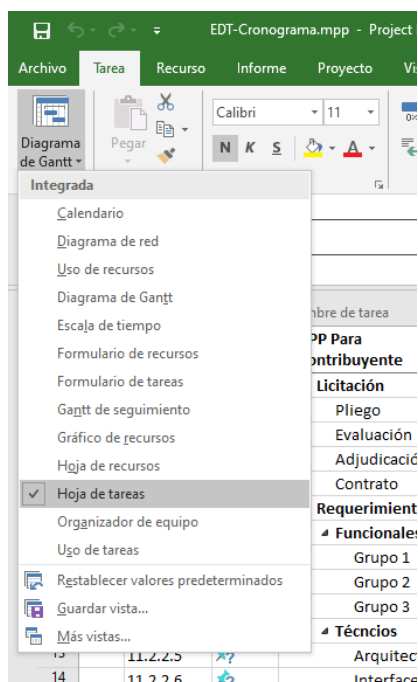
EDT-Cronograma.mpp - Project

Archivo Tarea Recurso Informe Proyecto Vi

Diagrama de Gantt

Pegar

Calibri 11

N K S A

Integrada

Calendario

Diagrama de red

Uso de recursos

Diagrama de Gantt

Escala de tiempo

Formulario de recursos

Formulario de tareas

Gantt de seguimiento

Gráfico de recursos

Hoja de recursos

Hoja de tareas

Organizador de equipo

Uso de tareas

Restablecer valores predeterminados

Guardar vista...

Más vistas...

nbre de tarea

PP Para ontribuyente

Licitación

Pliego

Evaluación

Adjudicació

Contrato

Requerimient

Funcionales

Grupo 1

Grupo 2

Grupo 3

Técncios

13 11.2.2.5 Arquitec

14 11.2.2.6 Interface